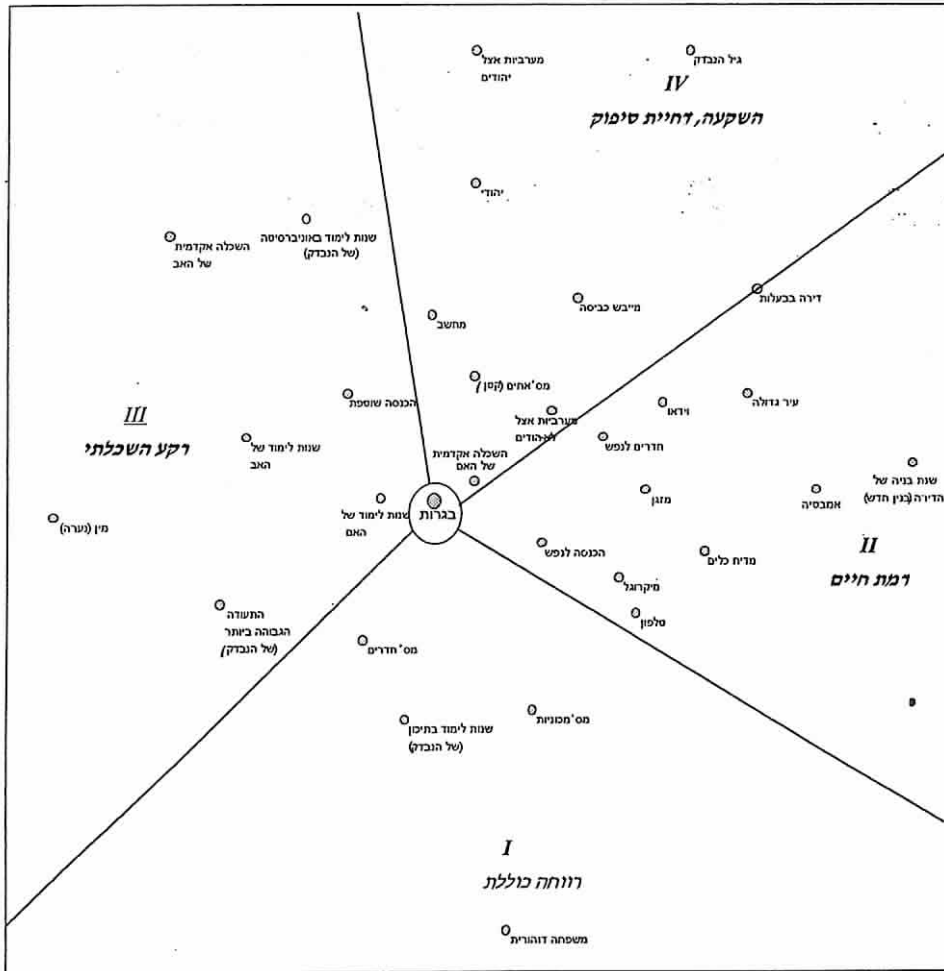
גיל הנבדק
מערביות אצל יהודים
IV
השקעה, דחיית סיפוק
יהודי
שנות לימוד באוניברסיטה (של הנבדק)
השכלה אקדמית של האב
דירה בבעלות
מייבש כביסה
מחשב
מס' אחים (קטן)
עיר גדולה
וידאו
הכנסה שוטפת
III
רקע השכלתי
מערביות אצל לא-יהודים
חדרים לנפש
שנות לימוד של האב
השכלה אקדמית של האם
שנות בניה של הדירה (בנין חדש)
מזגן
אמבטיה
בגרות
שנות לימוד של האם
מין (נערה)
II
רמת חיים
הכנסה לנפש
מדיח כלים
מיקרוגל
טלפון
התעודה הגבוהה ביותר (של הנבדק)
מס' חדרים
מס' מכוניות
שנות לימוד בתיכון (של הנבדק)
I
רווחה כוללת
משפחה דווהורית